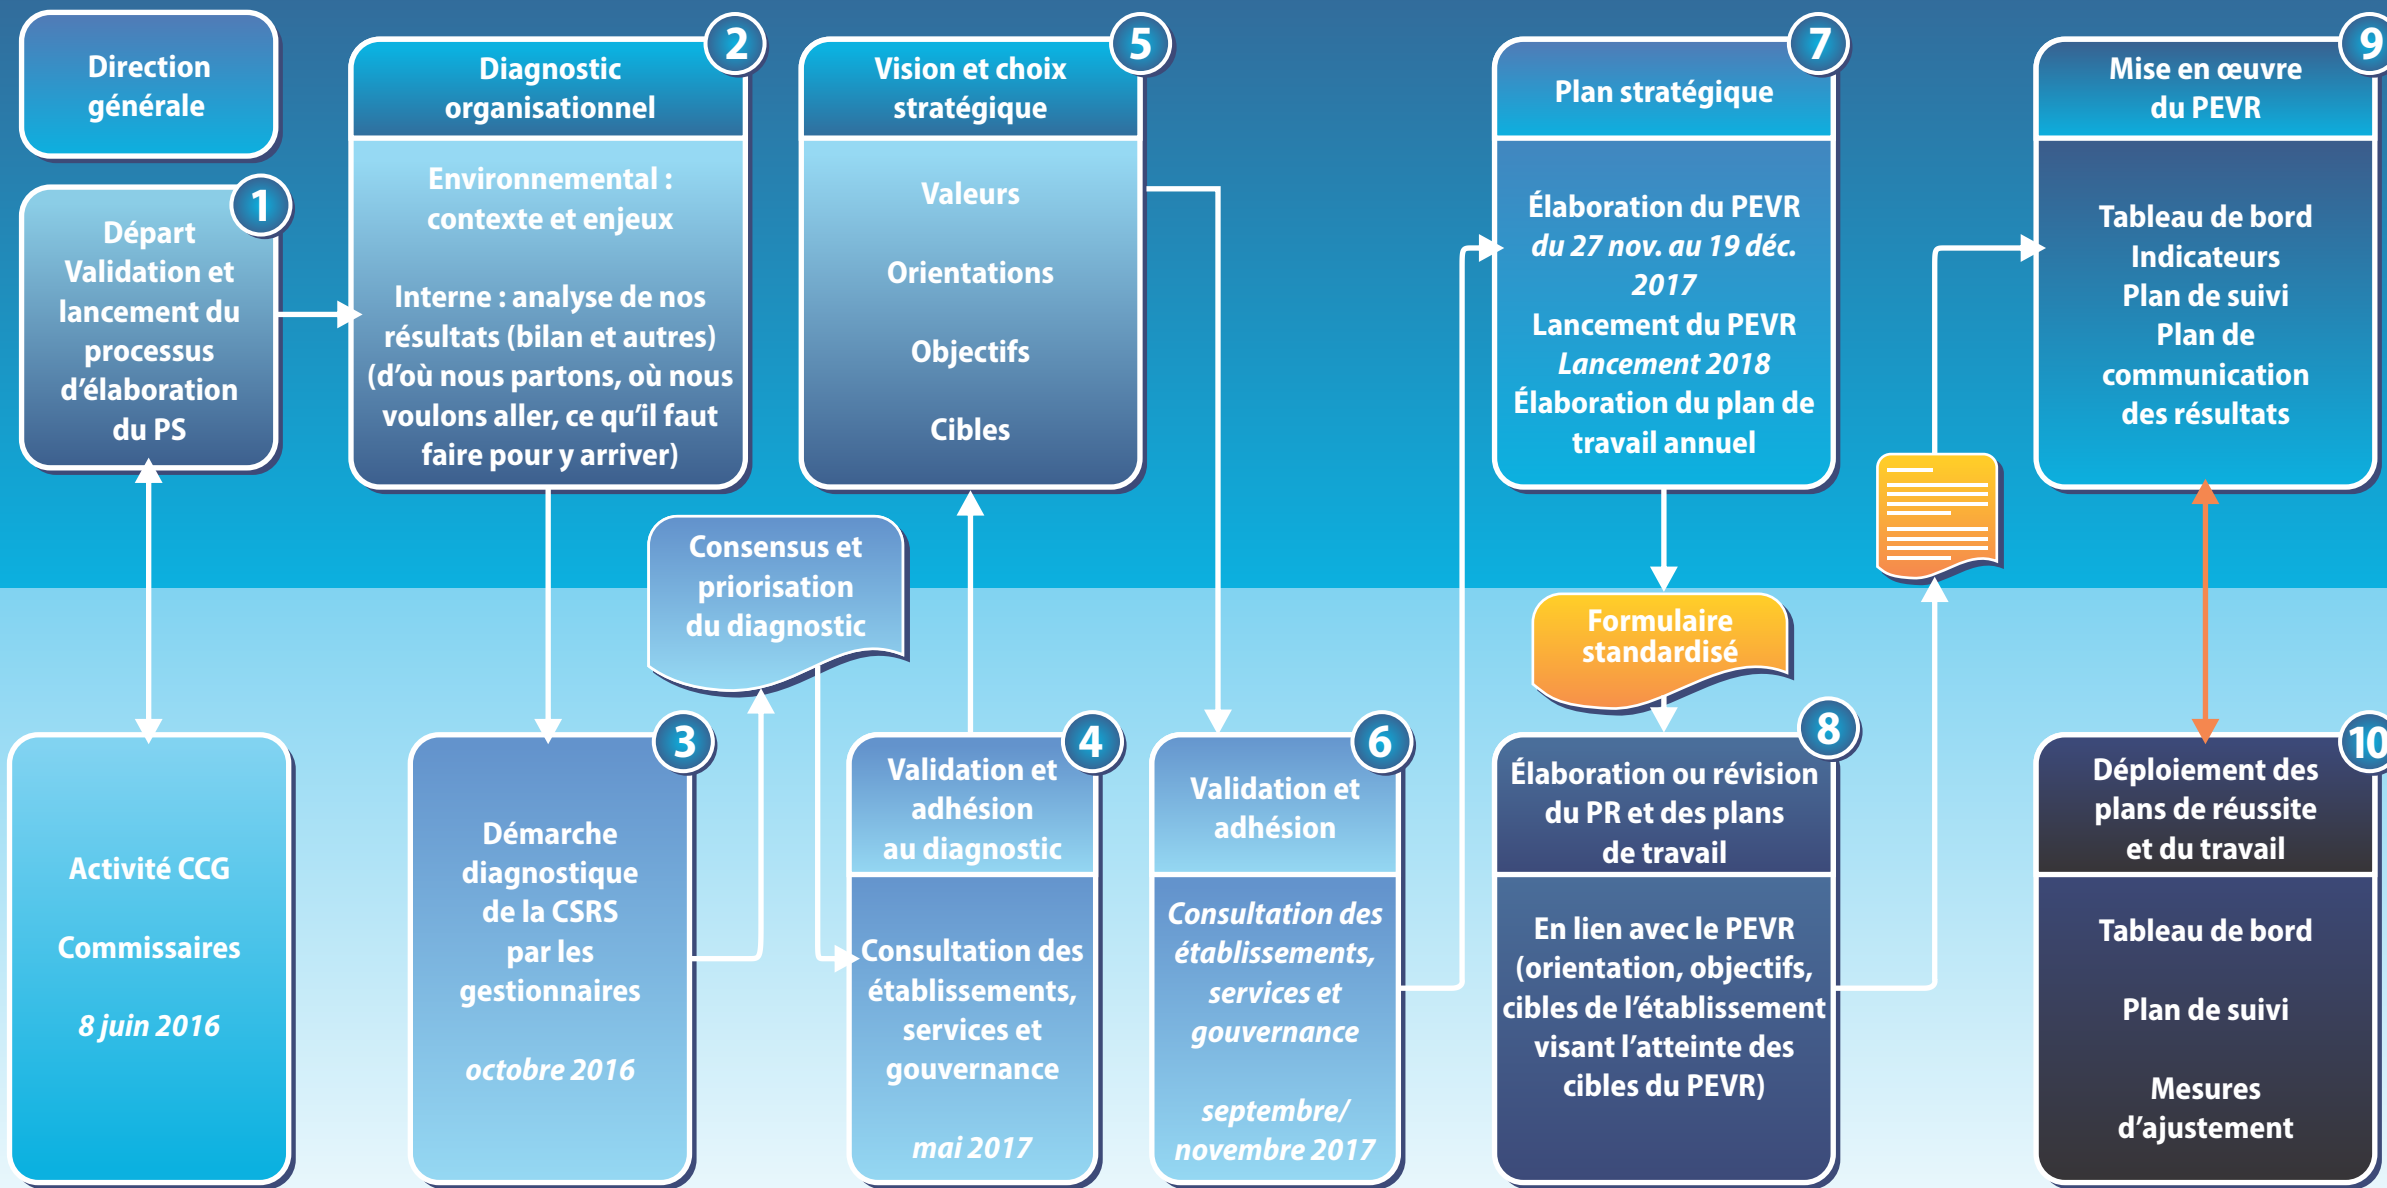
Direction générale

1
Départ Validation et lancement du processus d'élaboration du PS

Activité CCG

Commissaires

8 juin 2016

2
Diagnostic organisationnel

Environnemental : contexte et enjeux

Interne : analyse de nos résultats (bilan et autres) (d'où nous partons, où nous voulons aller, ce qu'il faut faire pour y arriver)

3
Démarche diagnostique de la CSRS par les gestionnaires

octobre 2016

Consensus et priorisation du diagnostic

5
Vision et choix stratégique

Valeurs

Orientations

Objectifs

Cibles

4
Validation et adhésion au diagnostic

Consultation des établissements, services et gouvernance

mai 2017

6
Validation et adhésion

Consultation des établissements, services et gouvernance

septembre/ novembre 2017

7
Plan stratégique

Élaboration du PEVR du 27 nov. au 19 déc. 2017
Lancement du PEVR
Lancement 2018
Élaboration du plan de travail annuel

Formulaire standardisé

8
Élaboration ou révision du PR et des plans de travail

En lien avec le PEVR (orientation, objectifs, cibles de l'établissement visant l'atteinte des cibles du PEVR)

9
Mise en œuvre du PEVR

Tableau de bord
Indicateurs
Plan de suivi
Plan de communication des résultats

10
Déploiement des plans de réussite et du travail

Tableau de bord

Plan de suivi

Mesures d'ajustement